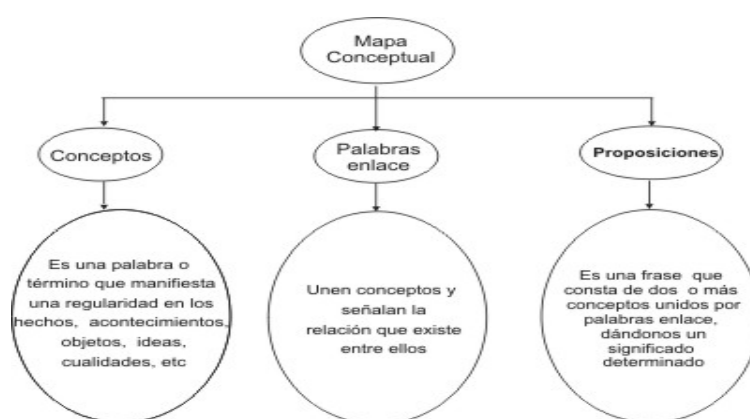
Mapa Conceptual

Conceptos

Palabras enlace

Proposiciones

Es una palabra o término que manifiesta una regularidad en los hechos, acontecimientos, objetos, ideas, cualidades, etc

Unen conceptos y señalan la relación que existe entre ellos

Es una frase que consta de dos o más conceptos unidos por palabras enlace, dándonos un significado determinado